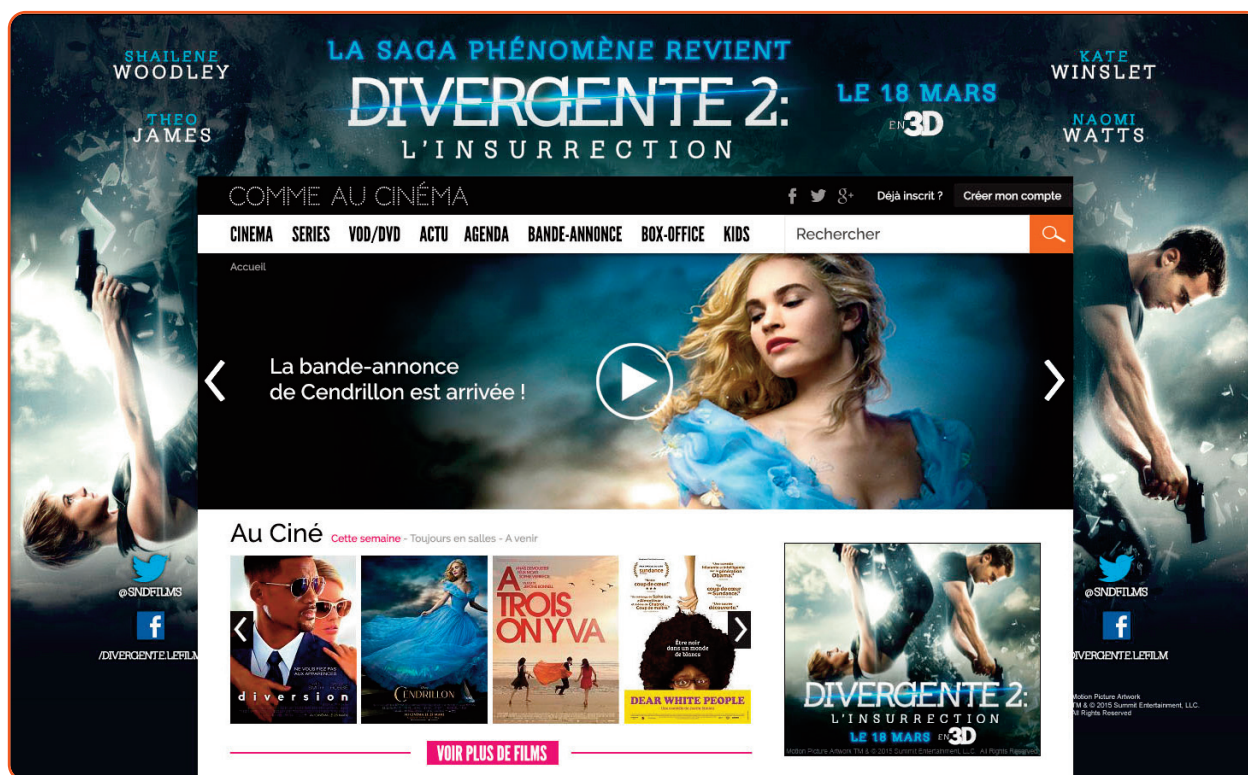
SHAILENE
WOODLEY

THEO
JAMES

LA SAGA PHÉNOMÈNE REVIENT
DIVERGENTE 2:
L'INSURRECTION

LE 18 MARS
EN 3D

KATE
WINSLET

NAOMI
WATTS

COMME AU CINÉMA

Déjà inscrit ? Créer mon compte

CINEMA SERIES VOD/DVD ACTU AGENDA BANDE-ANNONCE BOX-OFFICE KIDS

Rechercher

Accueil

La bande-annonce
de Cendrillon est arrivée !

Au Ciné Cette semaine - Toujours en salles - A venir

diversion

CENDRILLON

A TROIS ON Y VA

Être noir dans un monde de blancs

DEAR WHITE PEOPLE

VOIR PLUS DE FILMS

DIVERGENTE 2:
L'INSURRECTION
LE 18 MARS EN 3D

Motion Picture Artwork TM & © 2015 Summit Entertainment, LLC. All Rights Reserved

@SNDFILMS

/DIVERGENTE.LEFILM

@SNDFILMS

/DIVERGENTE.LEFILM

Motion Picture Artwork
TM & © 2015 Summit Entertainment, LLC.
All Rights Reserved